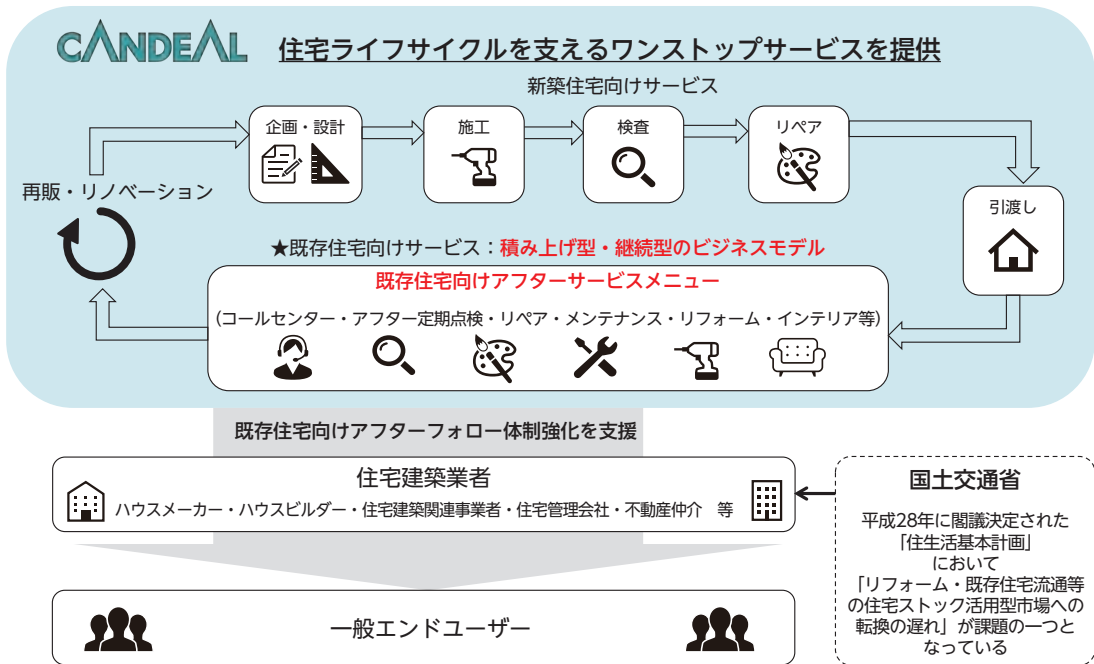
CANDEAL 住宅ライフサイクルを支えるワンストップサービスを提供

新築住宅向けサービス

企画・設計

施工

検査

リペア

引渡し

再販・リノベーション

★既存住宅向けサービス：積み上げ型・継続型のビジネスモデル

既存住宅向けアフターサービスメニュー

（コールセンター・アフター定期点検・リペア・メンテナンス・リフォーム・インテリア等）

既存住宅向けアフターフォロー体制強化を支援

住宅建築業者

ハウスメーカー・ハウスビルダー・住宅建築関連事業者・住宅管理会社・不動産仲介　等

国土交通省

平成28年に閣議決定された「住生活基本計画」において「リフォーム・既存住宅流通等の住宅ストック活用型市場への転換の遅れ」が課題の一つとなっている

一般エンドユーザー